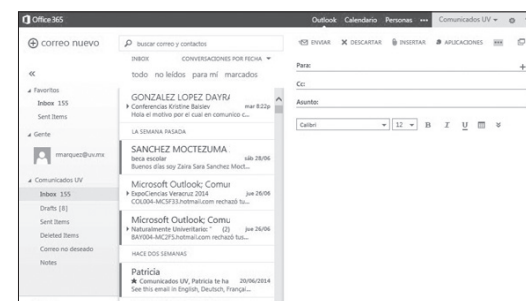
Office 365

Outlook Calendario Personas ··· Comunicados UV ▾ ⚙

⊕ correo nuevo

buscar correo y contactos

INBOX CONVERSACIONES POR FECHA ▾

todo no leídos para mí marcados

«

Favoritos
Inbox 155
Sent Items

Gente
rmarquez@uv.mx

Comunicados UV
Inbox 155
Drafts [8]
Sent Items
Deleted Items
Correo no deseado
Notes

GONZALEZ LOPEZ DAYRA
Conferencias Kristine Baisley mar 8:22p
Hola el motivo por el cual en comunico c...

LA SEMANA PASADA

SANCHEZ MOCTEZUMA
beca escolar sáb 28/06
Buenos días soy Zaira Sara Sanchez Moct...

Microsoft Outlook; Comu
ExpoCiencias Veracruz 2014 jue 26/06
COL004-MC5F33.hotmail.com rechazó tu...

Microsoft Outlook; Comu
Naturalmente Universitario: (2) jue 26/06
BAY004-MC2F5.hotmail.com rechazó tus...

HACE DOS SEMANAS

Patricia
Comunicados UV, Patricia te ha 20/06/2014
See this email in English, Deutsch, Françai...

ENVIAR ✕ DESCARTAR INSERTAR APLICACIONES ···

Para:

Cc:

Asunto:

Calibri 12 B I U